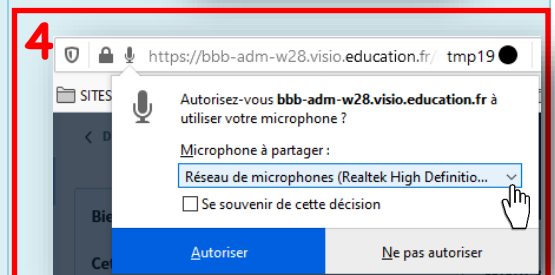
4

https://bbb-adm-w28.visio.education.fr/ tmp19

SITES

Autorisez-vous bbb-adm-w28.visio.education.fr à utiliser votre microphone ?

Microphone à partager :

Réseau de microphones (Realtek High Definitio...

Se souvenir de cette décision

Autoriser

Ne pas autoriser

Bie

Cet